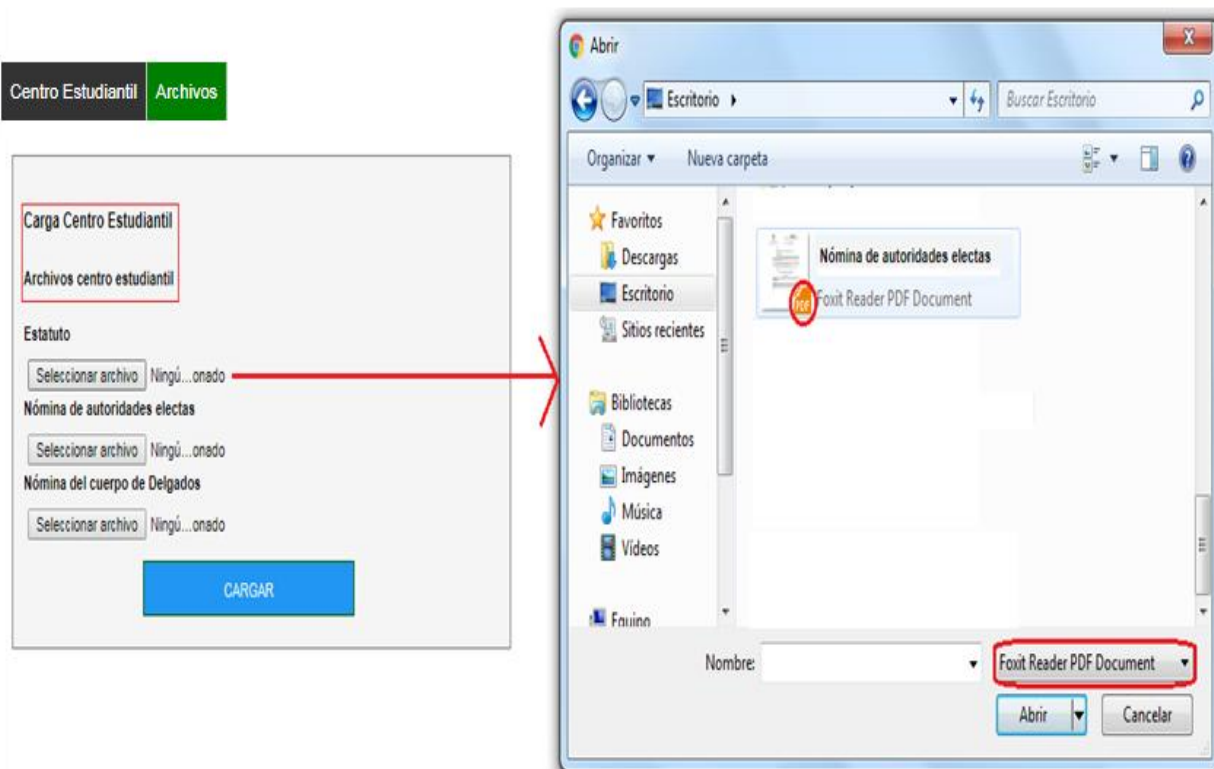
Centro Estudiantil Archivos

Carga Centro Estudiantil

Archivos centro estudiantil

Estatuto

Seleccionar archivo Ningú...onado

Nómina de autoridades electas

Seleccionar archivo Ningú...onado

Nómina del cuerpo de Delgados

Seleccionar archivo Ningú...onado

CARGAR

Abrir

Escritorio ▸

Buscar Escritorio

Organizar ▾ Nueva carpeta

Favoritos
Descargas
Escritorio
Sitios recientes

Bibliotecas
Documentos
Imágenes
Música
Vídeos

Equipo

Nómina de autoridades electas
Foxit Reader PDF Document

PDF

Nombre:

Foxit Reader PDF Document

Abrir

Cancelar